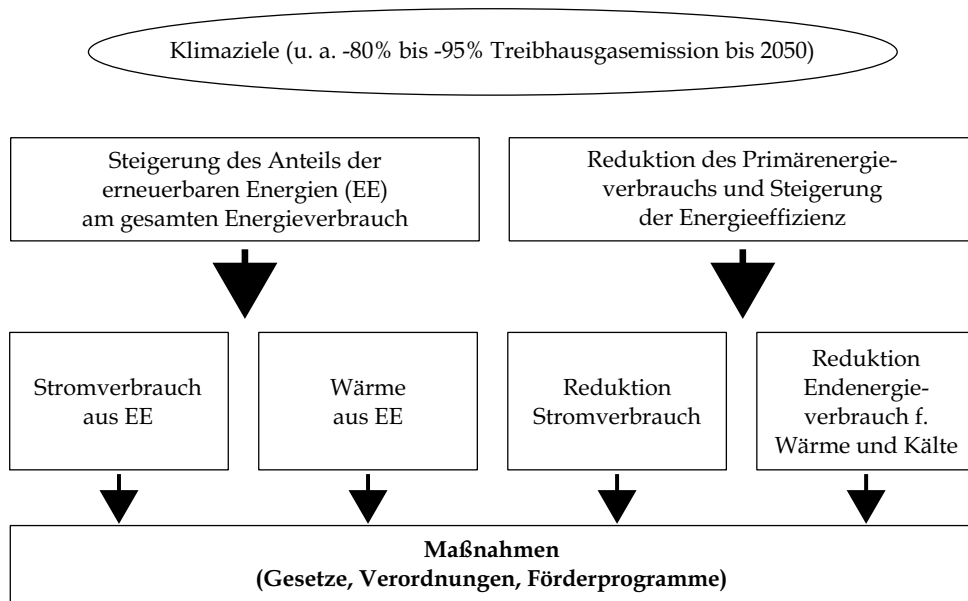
Klimaziele (u. a. -80% bis -95% Treibhausgasemission bis 2050)

Steigerung des Anteils der erneuerbaren Energien (EE) am gesamten Energieverbrauch

Reduktion des Primärenergieverbrauchs und Steigerung der Energieeffizienz

Stromverbrauch aus EE

Wärme aus EE

Reduktion Stromverbrauch

Reduktion Endenergieverbrauch f. Wärme und Kälte

**Maßnahmen**
**(Gesetze, Verordnungen, Förderprogramme)**